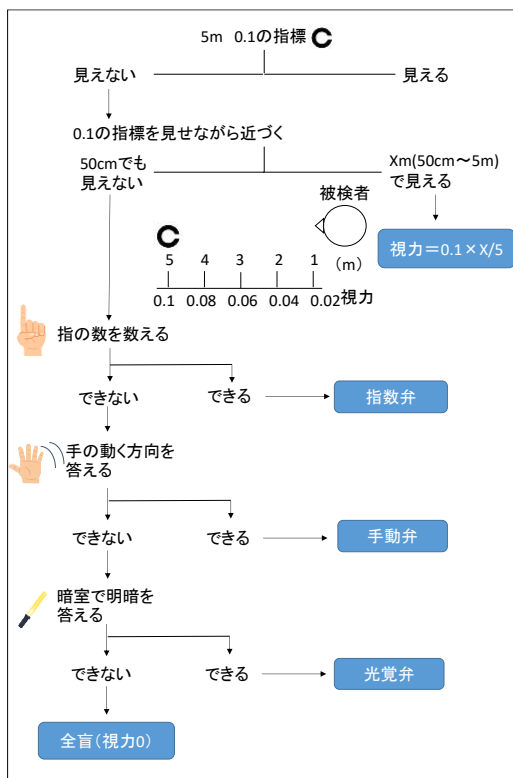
5m 0.1の指標

見えない

見える

0.1の指標を見せながら近づく

50cmでも見えない

Xm(50cm〜5m)で見える

被検者

視力＝0.1×X/5

| 5 | 4 | 3 | 2 | 1 | (m) |
|---|---|---|---|---|---|
| 0.1 | 0.08 | 0.06 | 0.04 | 0.02 | 視力 |

指の数を数える

できない

できる

指数弁

手の動く方向を答える

できない

できる

手動弁

暗室で明暗を答える

できない

できる

光覚弁

全盲(視力0)